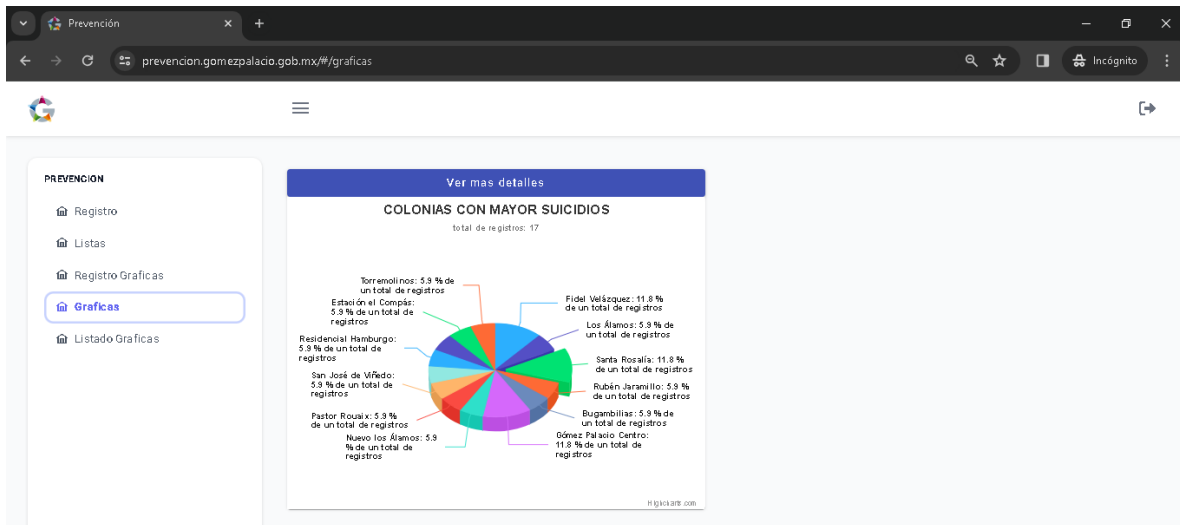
Prevención

prevencion.gomezpalacio.gob.mx/#/graficas

Incógnito

PREVENCION

Registro

Listas

Registro Graficas

Graficas

Listado Graficas

Ver mas detalles

COLONIAS CON MAYOR SUICIDIOS

total de registros: 17

Torremolinos: 5.9 % de un total de registros

Estación el Compás: 5.9 % de un total de registros

Residencial Hamburgo: 5.9 % de un total de registros

San José de Viñedo: 5.9 % de un total de registros

Pastor Rouaix: 5.9 % de un total de registros

Nuevo los Álamos: 5.9 % de un total de registros

Fidel Velázquez: 11.8 % de un total de registros

Los Álamos: 5.9 % de un total de registros

Santa Rosalía: 11.8 % de un total de registros

Rubén Jaramillo: 5.9 % de un total de registros

Bugambilias: 5.9 % de un total de registros

Gómez Palacio Centro: 11.8 % de un total de registros

Highcharts.com